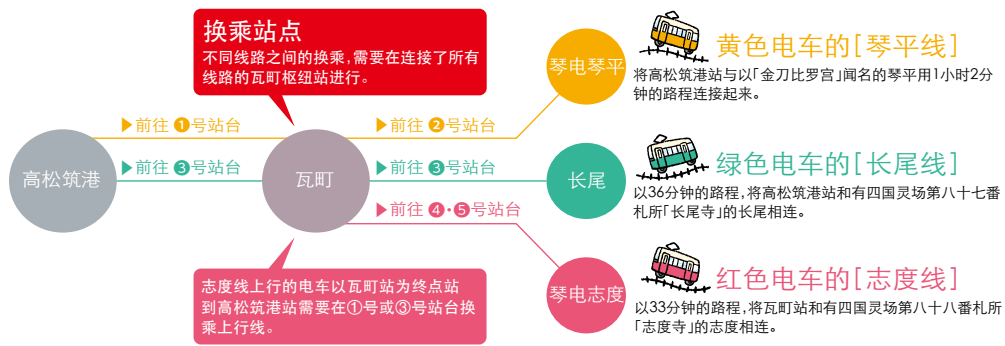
换乘站点

不同线路之间的换乘，需要在连接了所有线路的瓦町枢纽站进行。

高松筑港

▶前往 ❶号站台

▶前往 ❸号站台

瓦町

▶前往 ❷号站台

▶前往 ❸号站台

▶前往 ❹・❺号站台

琴电琴平

黄色电车的[琴平线]

将高松筑港站与以「金刀比罗宫」闻名的琴平用1小时2分钟的路程连接起来。

长尾

绿色电车的[长尾线]

以36分钟的路程，将高松筑港站和有四国灵场第八十七番札所「长尾寺」的长尾相连。

琴电志度

红色电车的[志度线]

以33分钟的路程，将瓦町站和有四国灵场第八十八番札所「志度寺」的志度相连。

志度线上行的电车以瓦町站为终点站到高松筑港站需要在①号或③号站台换乘上行线。